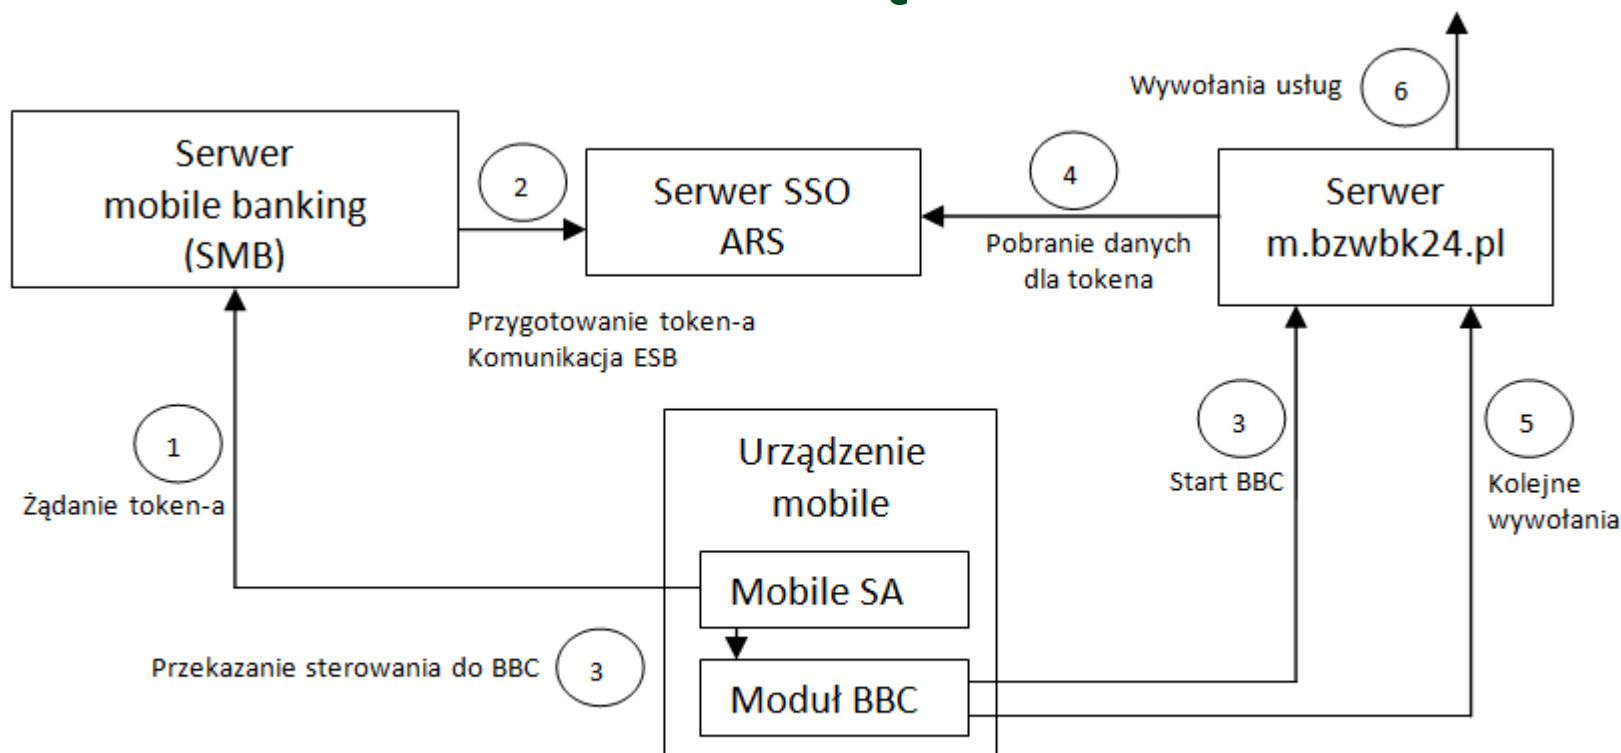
Wywołania usług
6

Serwer
mobile banking
(SMB)

2

Serwer SSO
ARS

4

Serwer
m.bzwbk24.pl

Pobranie danych
dla tokena

Przygotowanie token-a
Komunikacja ESB

1
Żądanie token-a

Urządzenie
mobile

3
Start BBC

5
Kolejne
wywołania

Mobile SA

Przekazanie sterowania do BBC
3

Moduł BBC